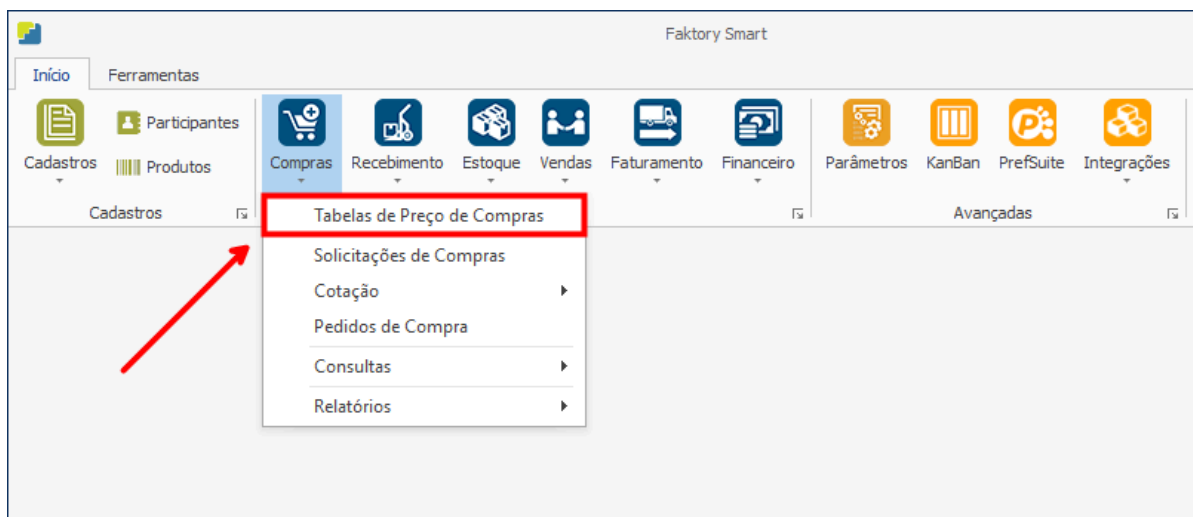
Faktory Smart

Início
Ferramentas

Cadastros
Participantes
Produtos
Cadastros

Compras
Recebimento
Estoque
Vendas
Faturamento
Financeiro

Parâmetros
KanBan
PrefSuite
Integrações
Avançadas

Tabelas de Preço de Compras
Solicitações de Compras
Cotação
Pedidos de Compra
Consultas
Relatórios